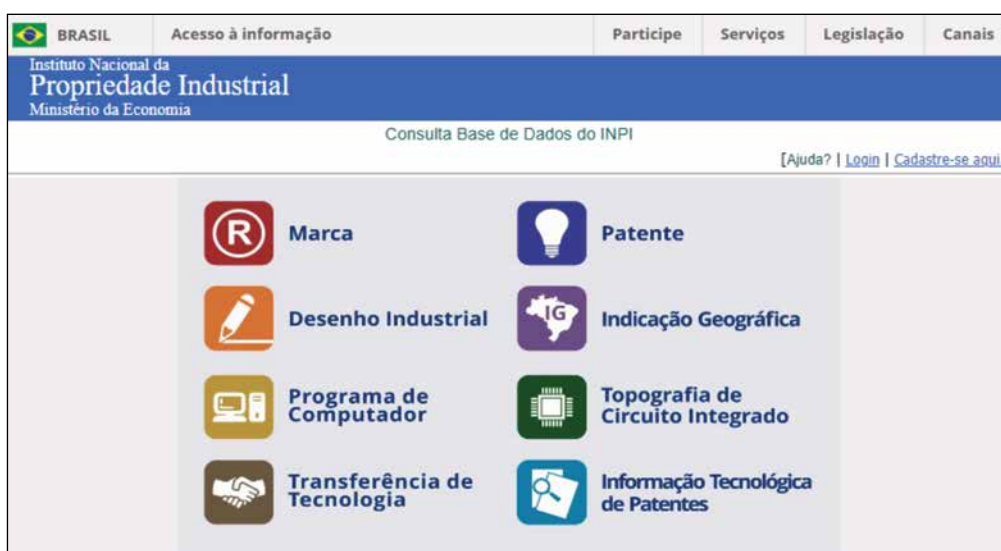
BRASIL Acesso à informação Participe Serviços Legislação Canais

Instituto Nacional da
Propriedade Industrial
Ministério da Economia

Consulta Base de Dados do INPI

[Ajuda? | Login | Cadastre-se aqui

R Marca

Patente

Desenho Industrial

IG Indicação Geográfica

Programa de Computador

Topografia de Circuito Integrado

Transferência de Tecnologia

Informação Tecnológica de Patentes